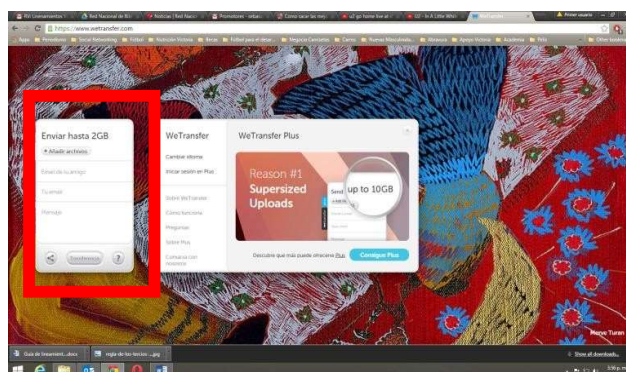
https://www.wetransfer.com

Enviar hasta 2GB

+ Añadir archivos

Email de tu amigo

Tu email

Mensaje

Transferir

WeTransfer

Cambiar idioma

Iniciar sesión en Plus

Sobre WeTransfer

Cómo funciona

Preguntas

Sobre Plus

Contacta con nosotros

WeTransfer Plus

Reason #1
Supersized Uploads

up to 10GB

Descubre qué más puede ofrecerte Plus

Consigue Plus

Merve Turan

Show all downloads...